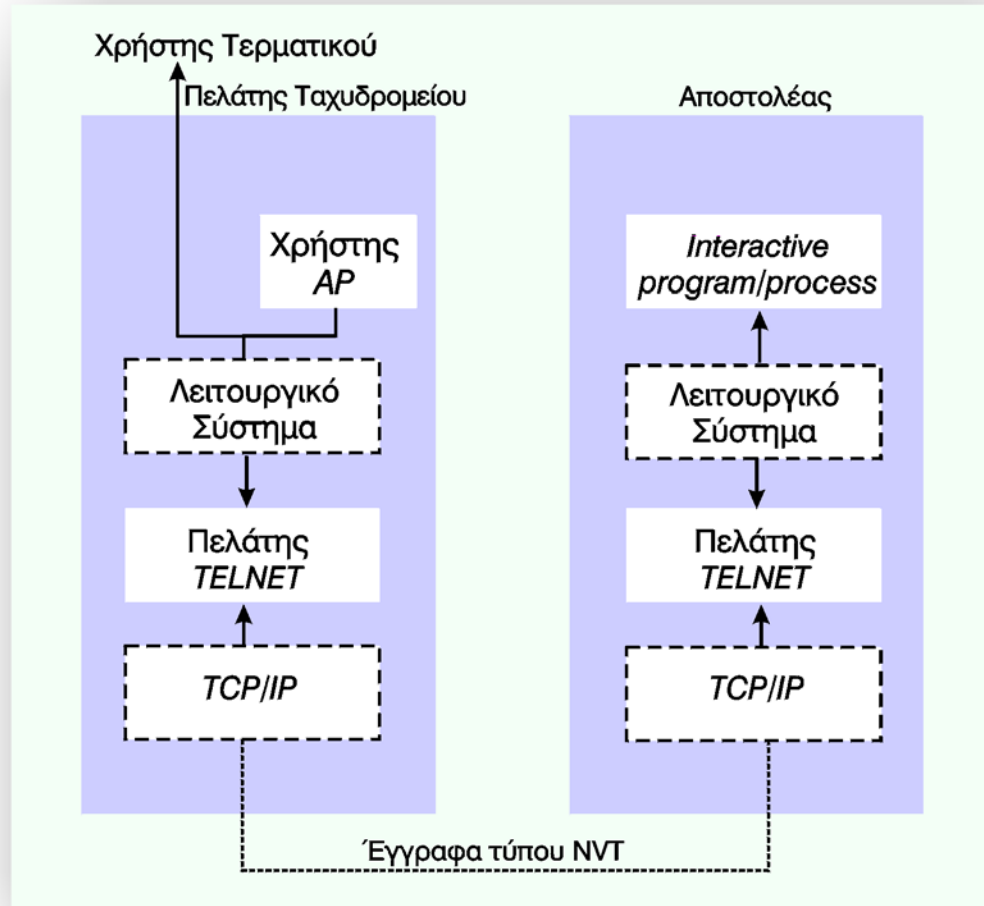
Χρήστης Τερματικού

Πελάτης Ταχυδρομείου

Χρήστης
AP

Λειτουργικό
Σύστημα

Πελάτης
TELNET

TCP/IP

Αποστολέας

Interactive
program/process

Λειτουργικό
Σύστημα

Πελάτης
TELNET

TCP/IP

Έγγραφα τύπου NVT